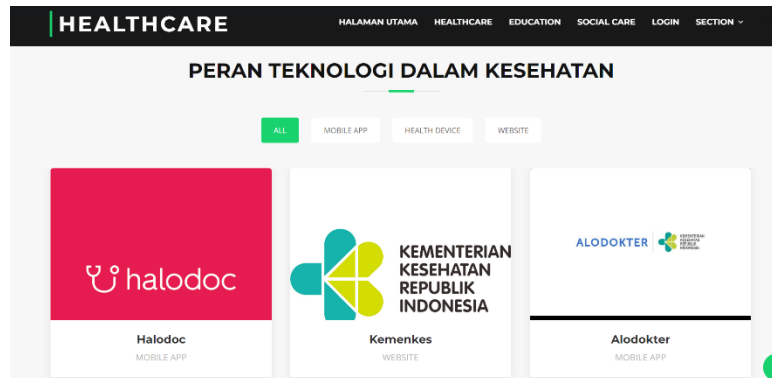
HEALTHCARE

HALAMAN UTAMA HEALTHCARE EDUCATION SOCIAL CARE LOGIN SECTION

PERAN TEKNOLOGI DALAM KESEHATAN

ALL MOBILE APP HEALTH DEVICE WEBSITE

halodoc

Halodoc
MOBILE APP

KEMENTERIAN KESEHATAN REPUBLIK INDONESIA

Kemenkes
WEBSITE

ALODOKTER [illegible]

Alodokter
MOBILE APP